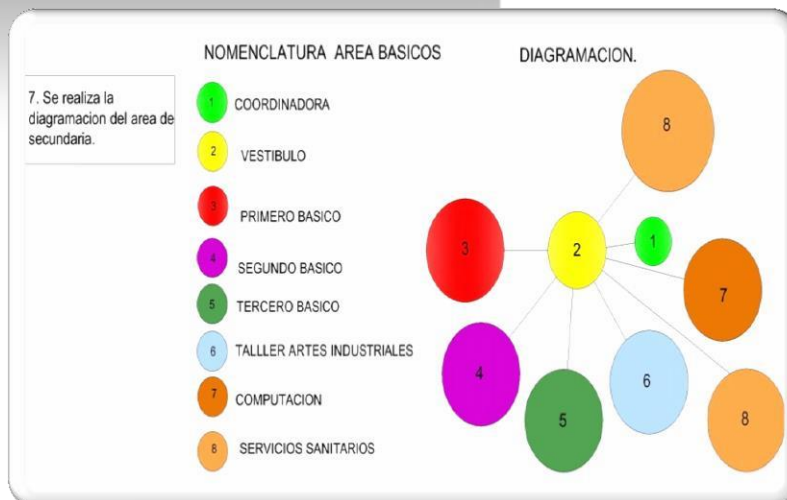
NOMENCLATURA AREA BASICOS

DIAGRAMACION.

7. Se realiza la diagramacion del area de secundaria.

1 COORDINADORA

2 VESTIBULO

3 PRIMERO BASICO

4 SEGUNDO BASICO

5 TERCERO BASICO

6 TALLLER ARTES INDUSTRIALES

7 COMPUTACION

8 SERVICIOS SANITARIOS

8

3

2

1

7

4

6

5

8